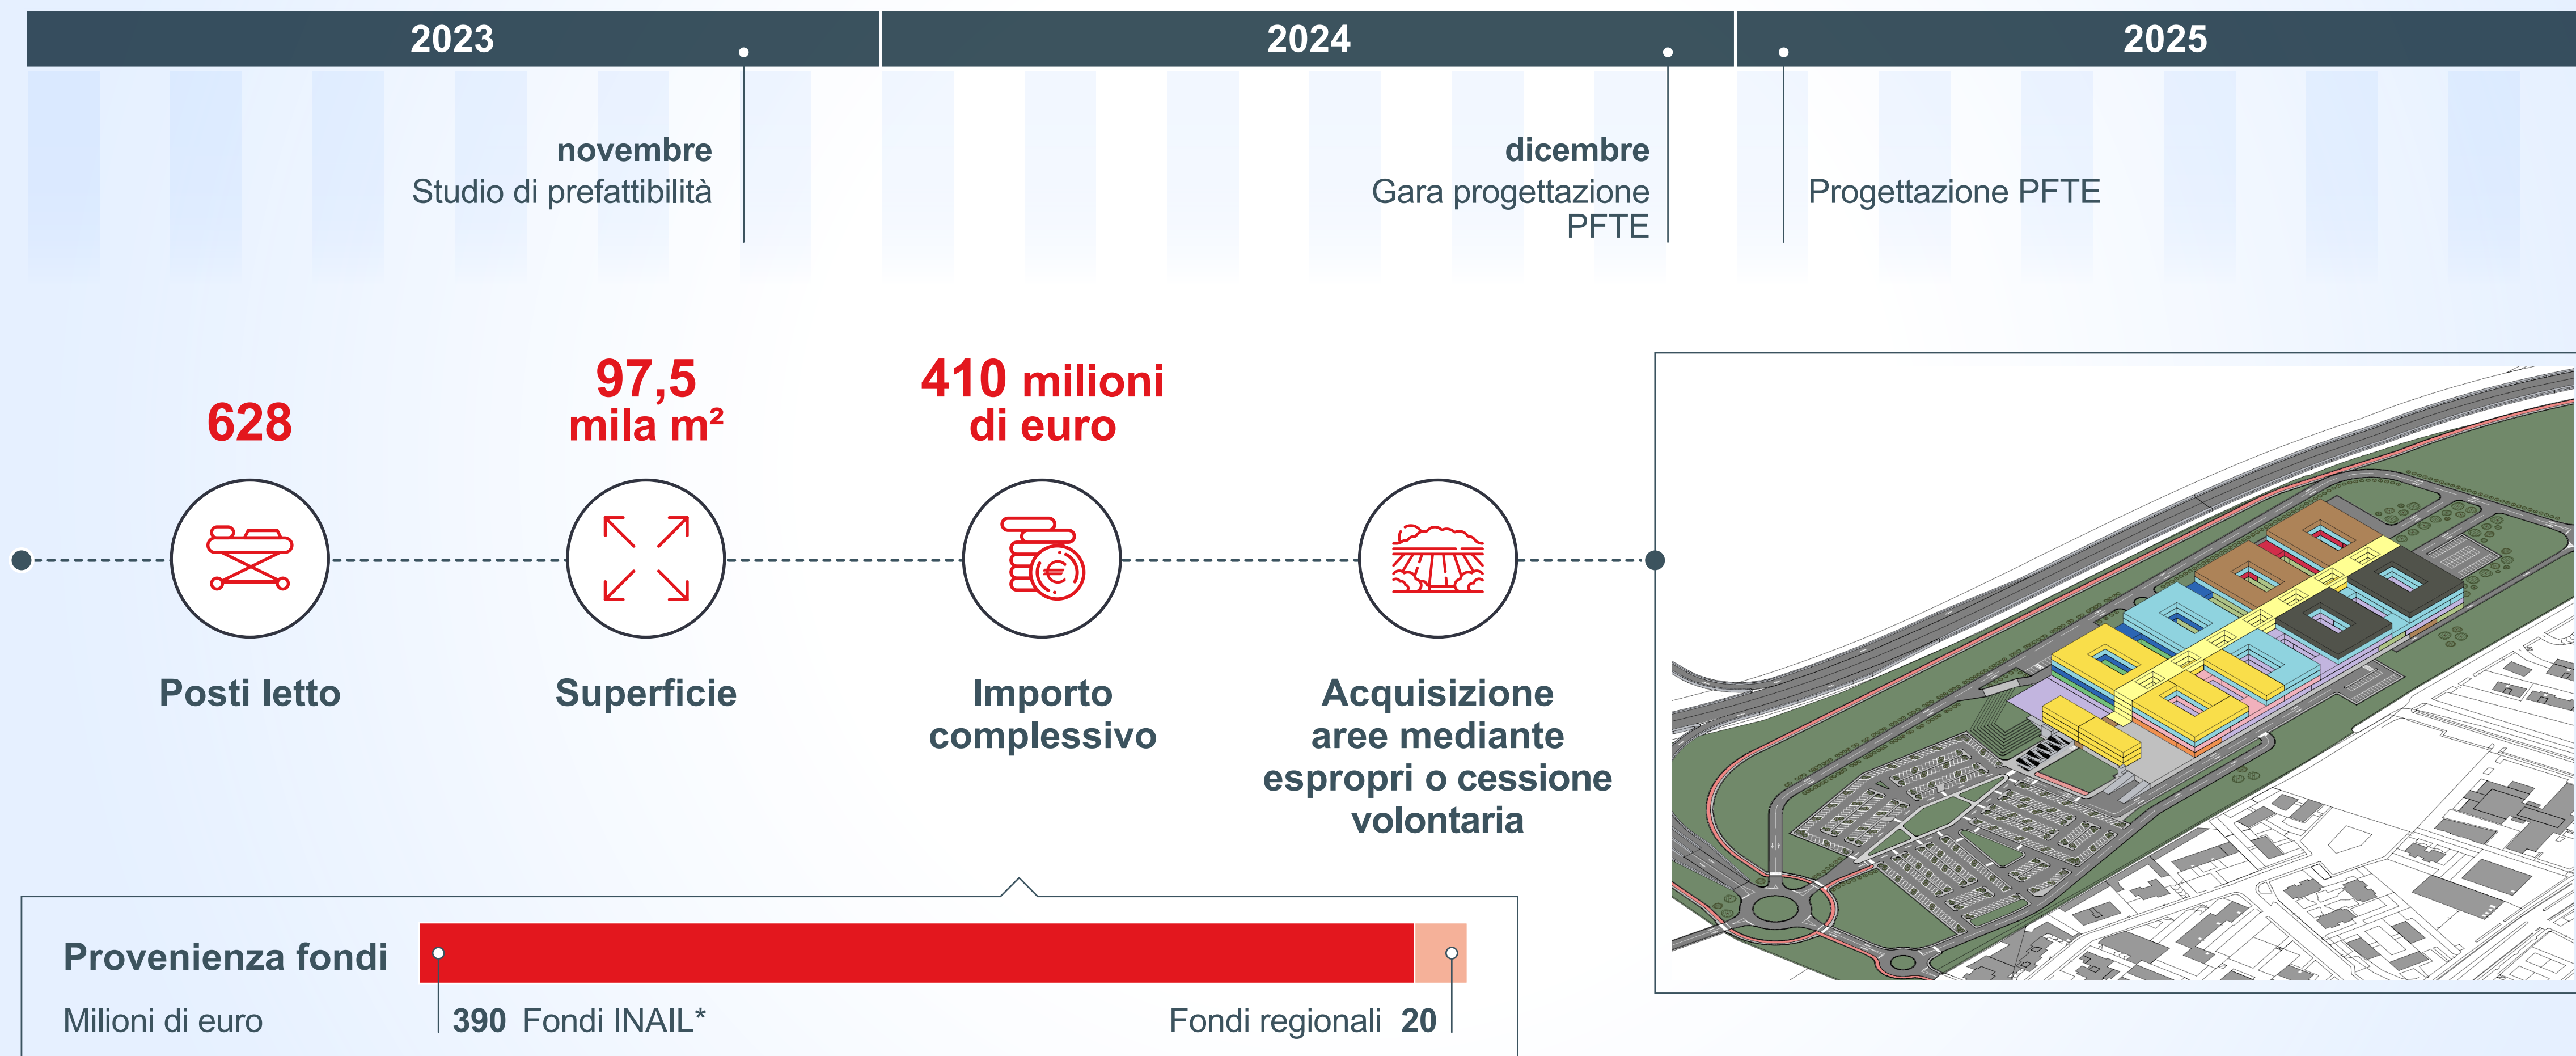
2023

2024

2025

novembre
Studio di prefattibilità

dicembre
Gara progettazione PFTE

Progettazione PFTE

628
Posti letto

97,5 mila m²
Superficie

410 milioni di euro
Importo complessivo

Acquisizione aree mediante espropri o cessione volontaria

Provenienza fondi
Milioni di euro

390 Fondi INAIL*

Fondi regionali 20